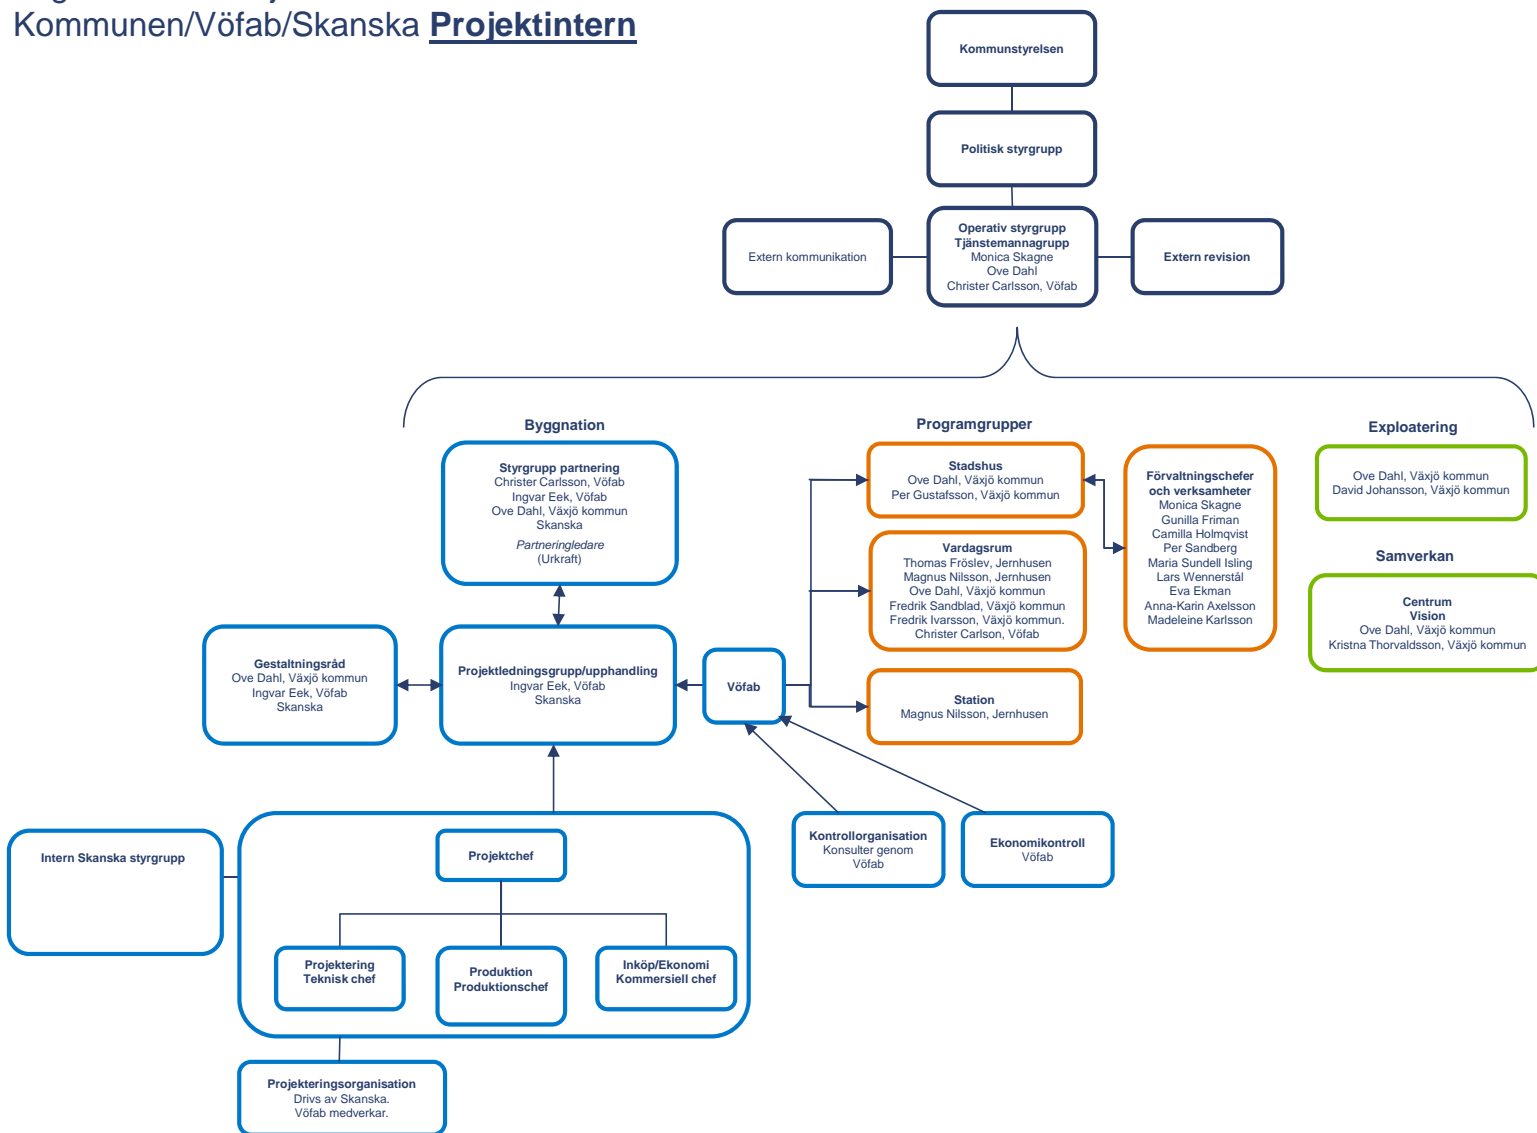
Kommunen/Vöfab/Skanska **Projektintern**

Kommunstyrelsen

Politisk styrgrupp

Extern kommunikation

Operativ styrgrupp
Tjänstemannagrupp
Monica Skagne
Ove Dahl
Christer Carlsson, Vöfab

Extern revision

Byggnation

Styrgrupp partnering
Christer Carlsson, Vöfab
Ingvar Eek, Vöfab
Ove Dahl, Växjö kommun
Skanska
Partneringledare
(Urkraft)

Programgrupper

Stadshus
Ove Dahl, Växjö kommun
Per Gustafsson, Växjö kommun

Vardagsrum
Thomas Fröslev, Jernhusen
Magnus Nilsson, Jernhusen
Ove Dahl, Växjö kommun
Fredrik Sandblad, Växjö kommun
Fredrik Ivarsson, Växjö kommun.
Christer Carlson, Vöfab

Station
Magnus Nilsson, Jernhusen

Förvaltningschefer och verksamheter
Monica Skagne
Gunilla Friman
Camilla Holmqvist
Per Sandberg
Maria Sundell Isling
Lars Wennerstål
Eva Ekman
Anna-Karin Axelsson
Madeleine Karlsson

Exploatering

Ove Dahl, Växjö kommun
David Johansson, Växjö kommun

Samverkan

Centrum
Vision
Ove Dahl, Växjö kommun
Kristna Thorvaldsson, Växjö kommun

Gestaltningsråd
Ove Dahl, Växjö kommun
Ingvar Eek, Vöfab
Skanska

Projektledningsgrupp/upphandling
Ingvar Eek, Vöfab
Skanska

Vöfab

Kontrollorganisation
Konsulter genom
Vöfab

Ekonomikontroll
Vöfab

Intern Skanska styrgrupp

Projektchef

Projektering
Teknisk chef

Produktion
Produktionschef

Inköp/Ekonomi
Kommersiell chef

Projekteringsorganisation
Drivs av Skanska.
Vöfab medverkar.